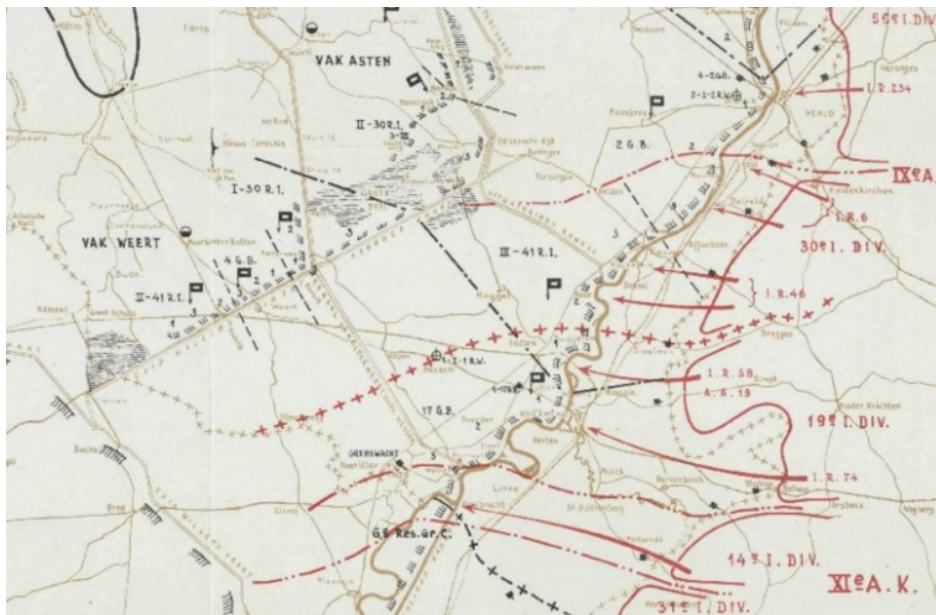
VAK ASTEN

VAK WEERT

II-30 R.I.

I-30 R.I.

III-41 R.I.

II-41 R.I.

4 G.B.

2 G.B.

4-2 G.B.

17 G.B.

GRENSWACHT

6e Res. Gr. C.

56e I. DIV.

I.R. 234

IXe A.K.

I.R. 6

30e I. DIV.

I.R. 46

I.R. 58

19e I. DIV.

I.R. 74

14e I. DIV.

XIe A.K.

31e I. DIV.